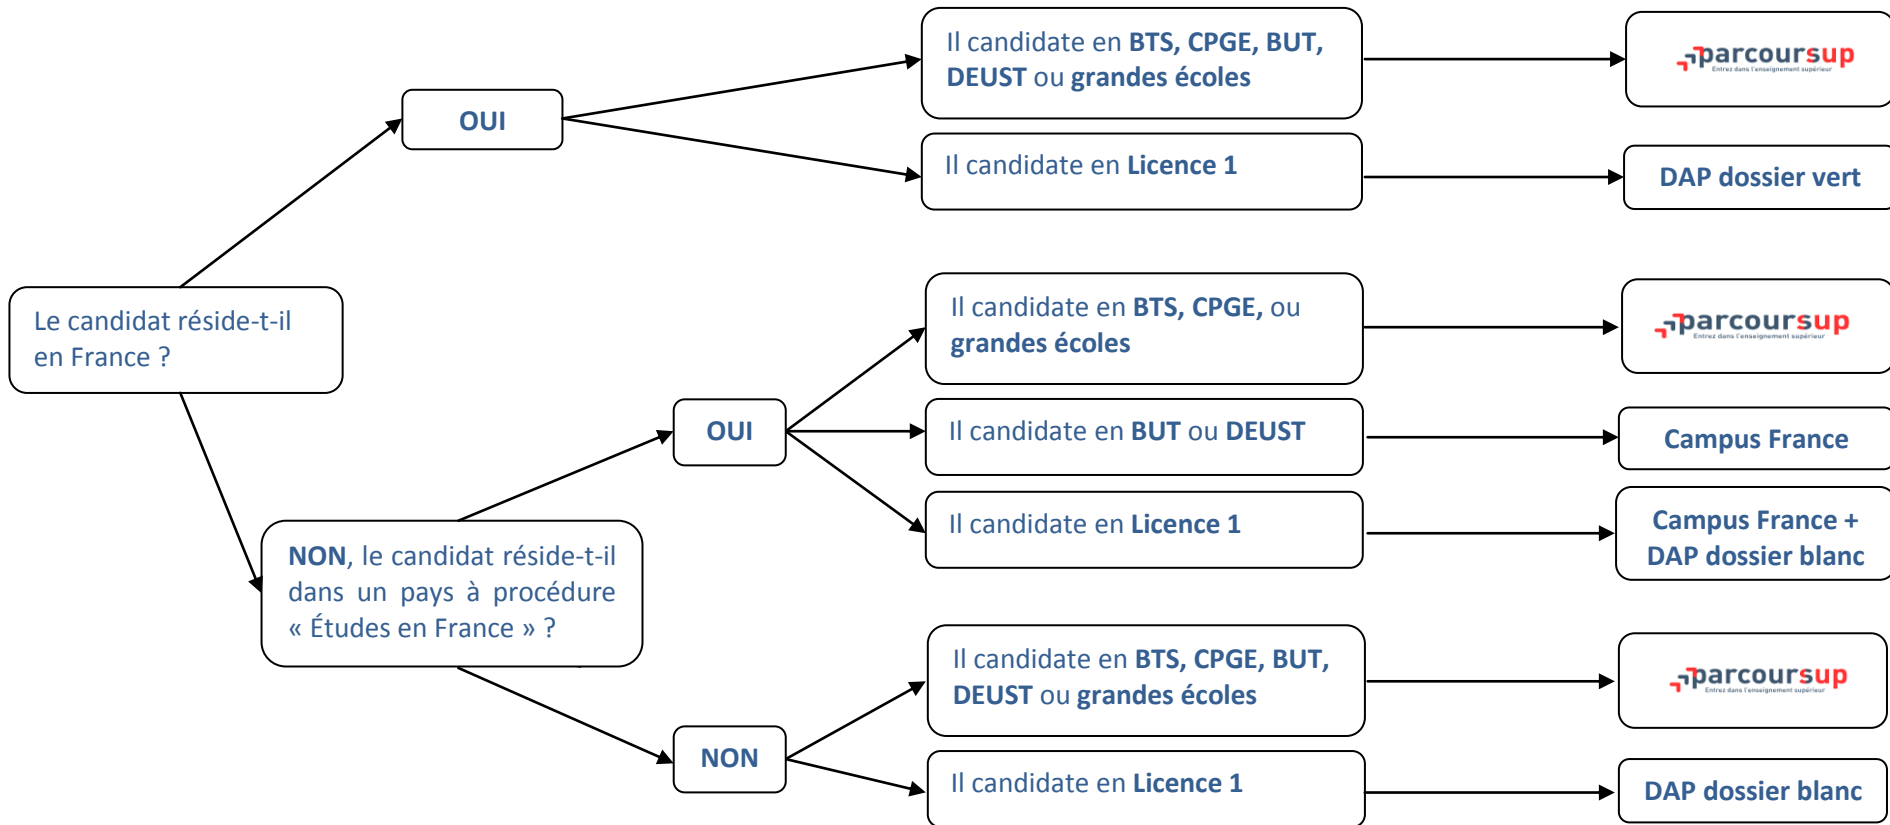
Le candidat réside-t-il en France ?

OUI

Il candidate en **BTS, CPGE, BUT, DEUST** ou **grandes écoles**

parcoursup
Entrez dans l'enseignement supérieur

Il candidate en **Licence 1**

DAP dossier vert

NON, le candidat réside-t-il dans un pays à procédure « Études en France » ?

OUI

Il candidate en **BTS, CPGE,** ou **grandes écoles**

parcoursup
Entrez dans l'enseignement supérieur

Il candidate en **BUT** ou **DEUST**

Campus France

Il candidate en **Licence 1**

Campus France + DAP dossier blanc

NON

Il candidate en **BTS, CPGE, BUT, DEUST** ou **grandes écoles**

parcoursup
Entrez dans l'enseignement supérieur

Il candidate en **Licence 1**

DAP dossier blanc